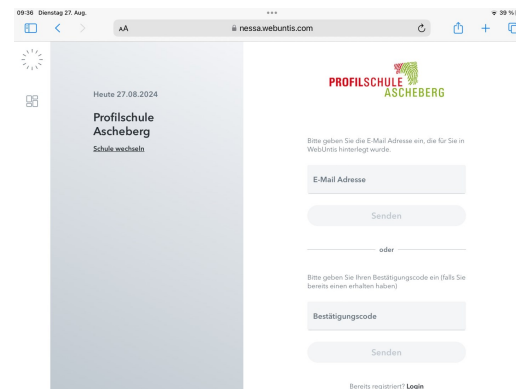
09:36 Dienstag 27. Aug.

39 %

AA

nessa.webuntis.com

Heute 27.08.2024

Profilschule Ascheberg

Schule wechseln

PROFILSCHULE ASCHEBERG

Bitte geben Sie die E-Mail Adresse ein, die für Sie in WebUntis hinterlegt wurde.

E-Mail Adresse

Senden

oder

Bitte geben Sie Ihren Bestätigungscode ein (falls Sie bereits einen erhalten haben)

Bestätigungscode

Senden

Bereits registriert? Login